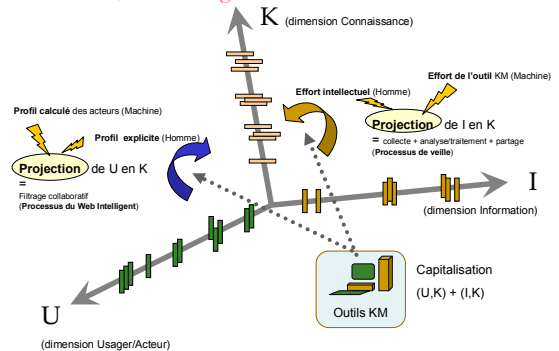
K (dimension Connaissance)

Effort de l'outil KM (Machine)

Effort intellectuel (Homme)

Profil calculé des acteurs (Machine)

Profil explicite (Homme)

Projection de I en K
= collecte + analyse/traitement + partage
(Processus de veille)

Projection de U en K
=
Filtrage collaboratif
(Processus du Web Intelligent)

I
(dimension Information)

Capitalisation
(U,K) + (I,K)

Outils KM

U
(dimension Usager/Acteur)